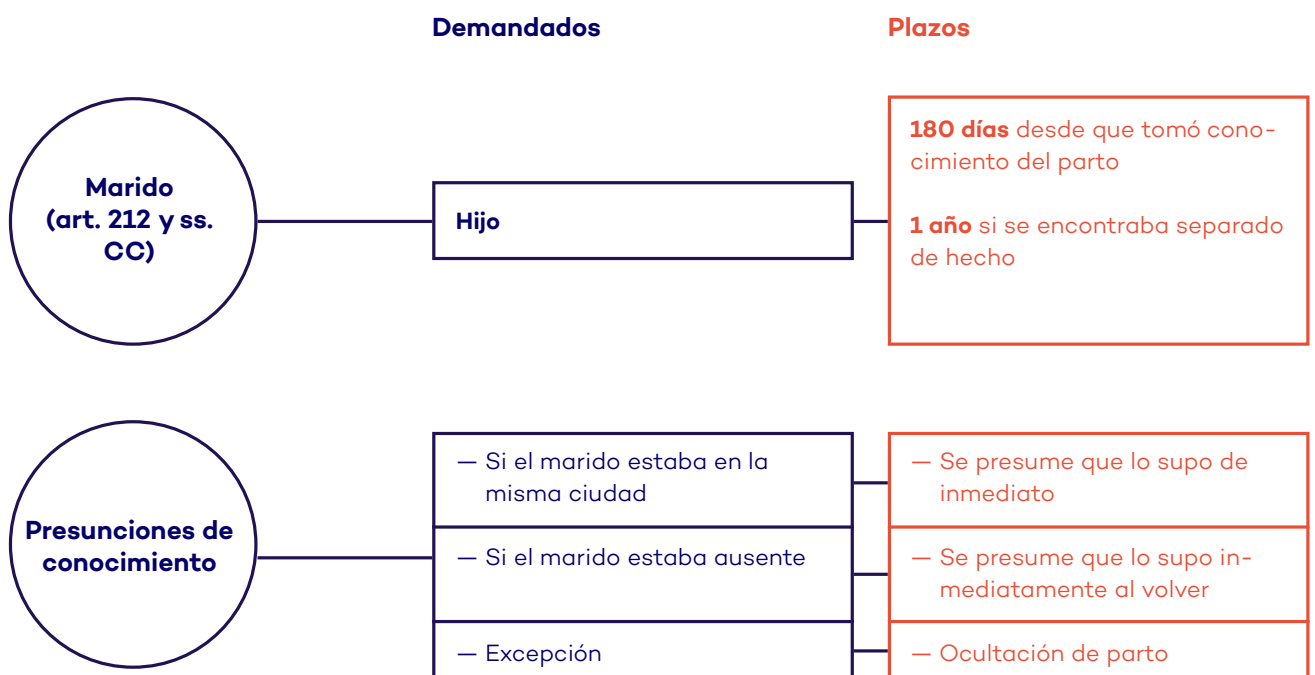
Demandados

Plazos

Marido (art. 212 y ss. CC)

Hijo

**180 días** desde que tomó conocimiento del parto

**1 año** si se encontraba separado de hecho

Presunciones de conocimiento

— Si el marido estaba en la misma ciudad

— Se presume que lo supo de inmediato

— Si el marido estaba ausente

— Se presume que lo supo inmediatamente al volver

— Excepción

— Ocultación de parto